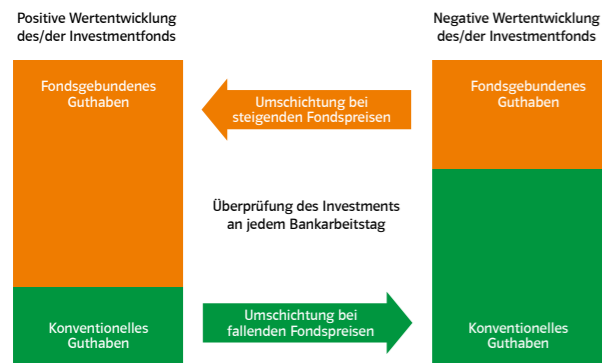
Positive Wertentwicklung des/der Investmentfonds

Negative Wertentwicklung des/der Investmentfonds

Fondsgebundenes Guthaben

Umschichtung bei steigenden Fondspreisen

Fondsgebundenes Guthaben

Überprüfung des Investments an jedem Bankarbeitstag

Konventionelles Guthaben

Umschichtung bei fallenden Fondspreisen

Konventionelles Guthaben